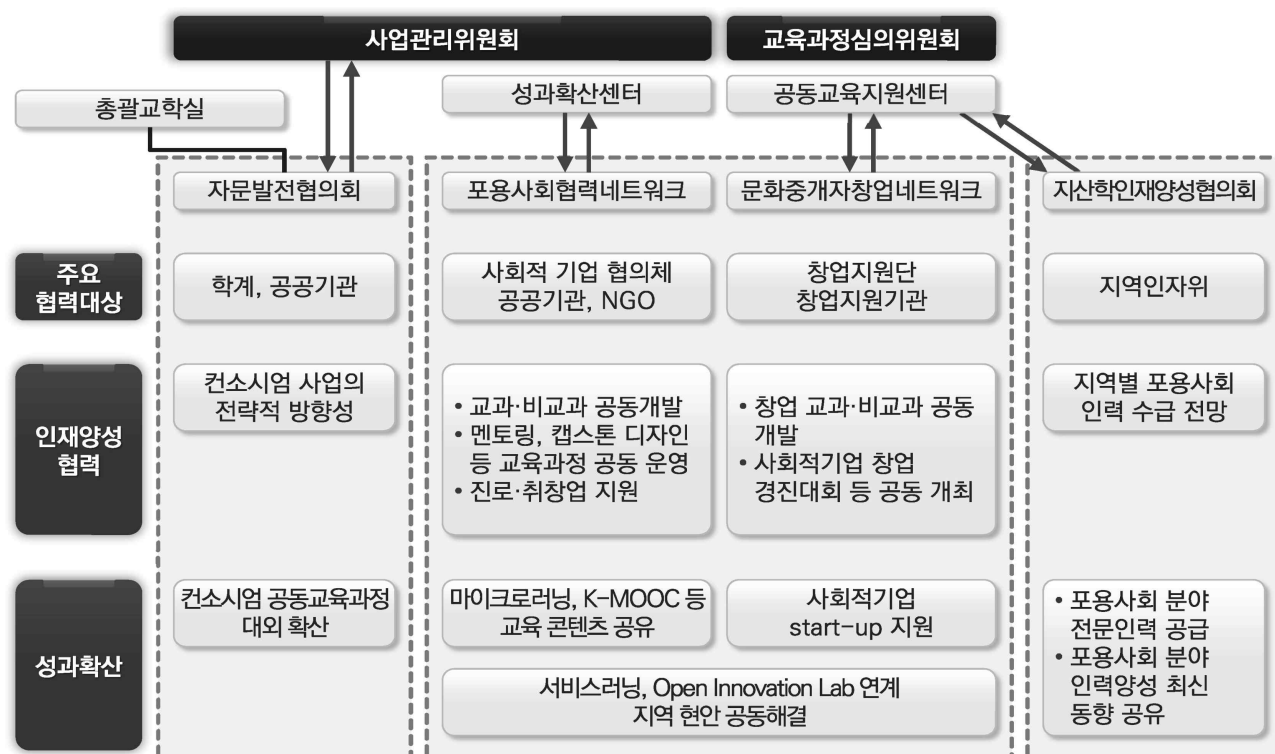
사업관리위원회

교육과정심의위원회

총괄교학실

성과확산센터

공동교육지원센터

자문발전협의회

포용사회협력네트워크

문화중개자창업네트워크

지산학인재양성협의회

주요 협력대상

학계, 공공기관

사회적 기업 협의체 공공기관, NGO

창업지원단 창업지원기관

지역인자위

인재양성 협력

컨소시엄 사업의 전략적 방향성

• 교과·비교과 공동개발
• 멘토링, 캡스톤 디자인 등 교육과정 공동 운영
• 진로·취창업 지원

• 창업 교과·비교과 공동 개발
• 사회적기업 창업 경진대회 등 공동 개최

지역별 포용사회 인력 수급 전망

성과확산

컨소시엄 공동교육과정 대외 확산

마이크로러닝, K-MOOC 등 교육 콘텐츠 공유

사회적기업 start-up 지원

서비스러닝, Open Innovation Lab 연계 지역 현안 공동해결

• 포용사회 분야 전문인력 공급
• 포용사회 분야 인력양성 최신 동향 공유